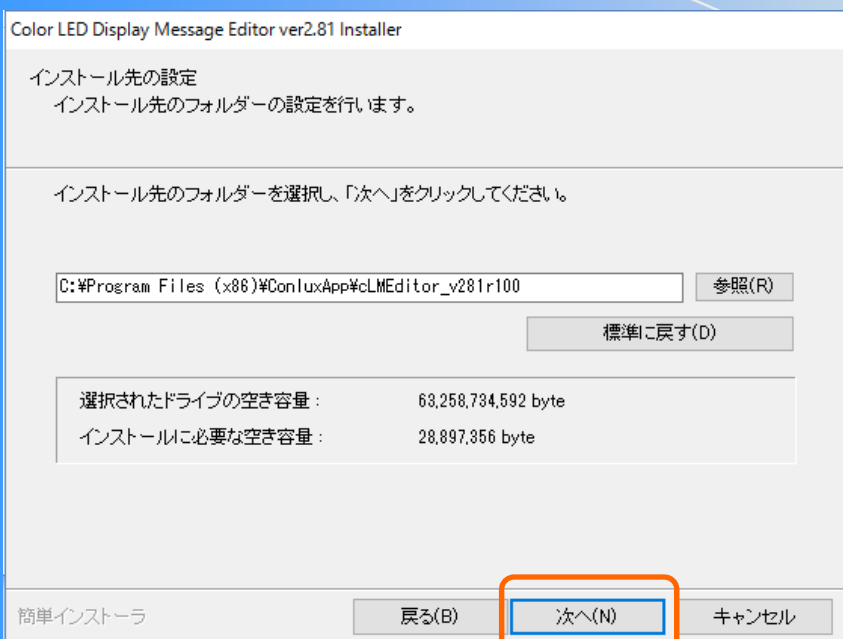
Color LED Display Message Editor ver2.81 Installer

インストール先の設定
インストール先のフォルダーの設定を行います。

インストール先のフォルダーを選択し、「次へ」をクリックしてください。

C:¥Program Files (x86)¥ConluxApp¥cLMEditor_v281r100

参照(R)

標準に戻す(D)

選択されたドライブの空き容量： 63,258,734,592 byte
インストールに必要な空き容量： 28,897,356 byte

簡単インストーラ

戻る(B)

次へ(N)

キャンセル